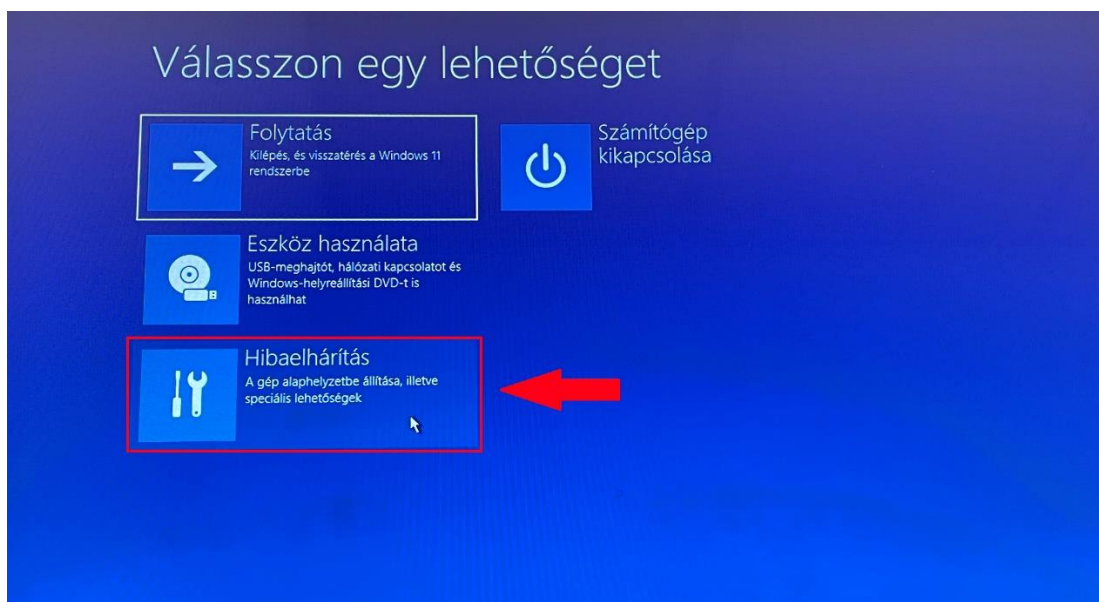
Válasszon egy lehetőséget

Folytatás
Kilépés, és visszatérés a Windows 11 rendszerbe

Számítógép kikapcsolása

Eszköz használata
USB-meghajtót, hálózati kapcsolatot és Windows-helyreállítási DVD-t is használhat

Hibaelhárítás
A gép alaphelyzetbe állítása, illetve speciális lehetőségek